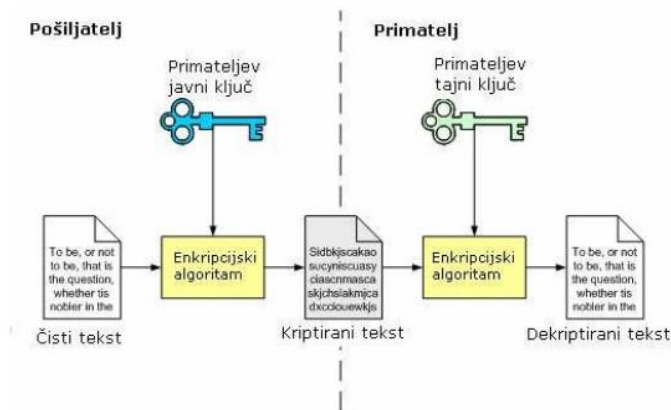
Pošiljatelj

Primatelj

Primateljev javni ključ

Primateljev tajni ključ

To be, or not to be, that is the question, whether tis nobler in the

Enkripcijski algoritam

Sidbkjscakao sucyniscuasy clascnmasca skjchslakmjca dxcdouewkjs

Enkripcijski algoritam

To be, or not to be, that is the question, whether tis nobler in the

Čisti tekst

Kriptirani tekst

Dekriptirani tekst